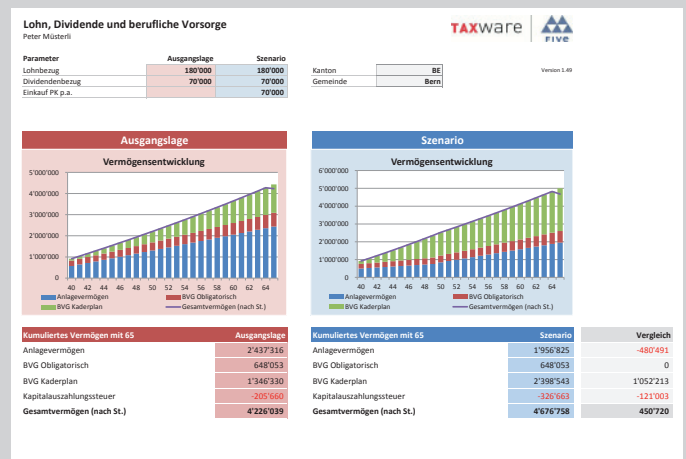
Lohn, Dividende und berufliche Vorsorge

Peter Müsterli

TAXware FIVE

| Parameter | Ausgangslage | Szenario |
|---|---|---|
| Lohnbezug | 180'000 | 180'000 |
| Dividendenbezug | 70'000 | 70'000 |
| Einkauf PK p.a. | | 70'000 |

| Kanton | BE |
|---|---|
| Gemeinde | Bern |

Version 1.49

Ausgangslage

Vermögensentwicklung

5'000'000
4'000'000
3'000'000
2'000'000
1'000'000
0

40 42 44 46 48 50 52 54 56 58 60 62 64

Anlagevermögen
BVG Obligatorisch
BVG Kaderplan
Gesamtvermögen (nach St.)

Szenario

Vermögensentwicklung

6'000'000
5'000'000
4'000'000
3'000'000
2'000'000
1'000'000
0

40 42 44 46 48 50 52 54 56 58 60 62 64

Anlagevermögen
BVG Obligatorisch
BVG Kaderplan
Gesamtvermögen (nach St.)

| Kumuliertes Vermögen mit 65 | Ausgangslage |
|---|---|
| Anlagevermögen | 2'437'316 |
| BVG Obligatorisch | 648'053 |
| BVG Kaderplan | 1'346'330 |
| Kapitalauszahlungssteuer | -205'660 |
| Gesamtvermögen (nach St.) | 4'226'039 |

| Kumuliertes Vermögen mit 65 | Szenario | Vergleich |
|---|---|---|
| Anlagevermögen | 1'956'825 | -480'491 |
| BVG Obligatorisch | 648'053 | 0 |
| BVG Kaderplan | 2'398'543 | 1'052'213 |
| Kapitalauszahlungssteuer | -326'663 | -121'003 |
| Gesamtvermögen (nach St.) | 4'676'758 | 450'720 |